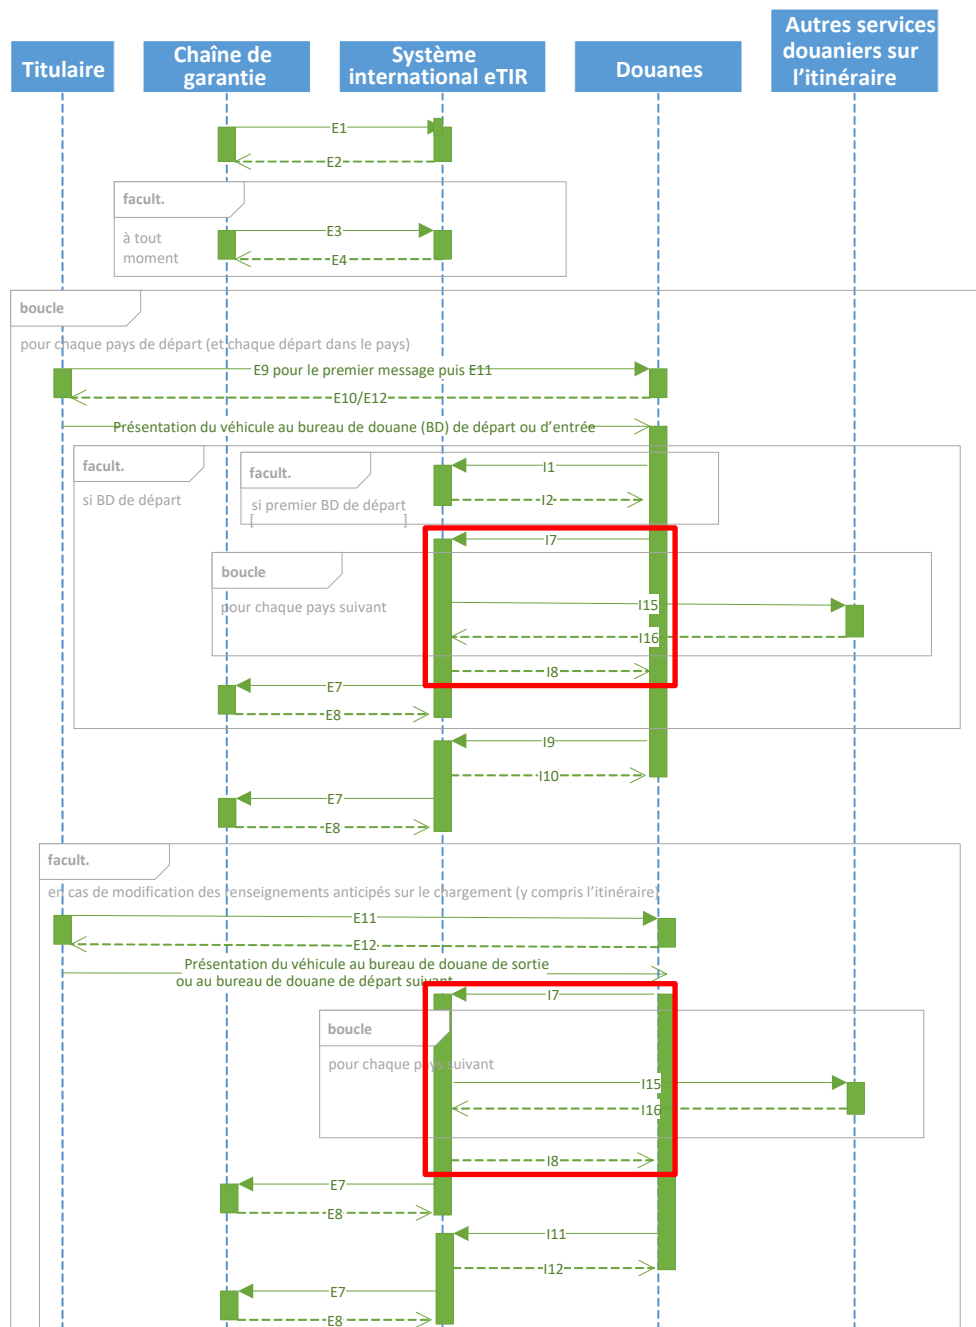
Titulaire

Chaîne de garantie

Système international eTIR

Douanes

Autres services douaniers sur l'itinéraire

E1

E2

facult.

à tout moment

E3

E4

boucle

pour chaque pays de départ (et chaque départ dans le pays)

E9 pour le premier message puis E11

E10/E12

Présentation du véhicule au bureau de douane (BD) de départ ou d'entrée

facult.

si BD de départ

facult.

si premier BD de départ

I1

I2

I7

boucle

pour chaque pays suivant

I15

I16

I8

E7

E8

I9

I10

E7

E8

facult.

en cas de modification des renseignements anticipés sur le chargement (y compris l'itinéraire)

E11

E12

Présentation du véhicule au bureau de douane de sortie ou au bureau de douane de départ suivant

I7

boucle

pour chaque pays suivant

I15

I16

I8

E7

E8

I11

I12

E7

E8